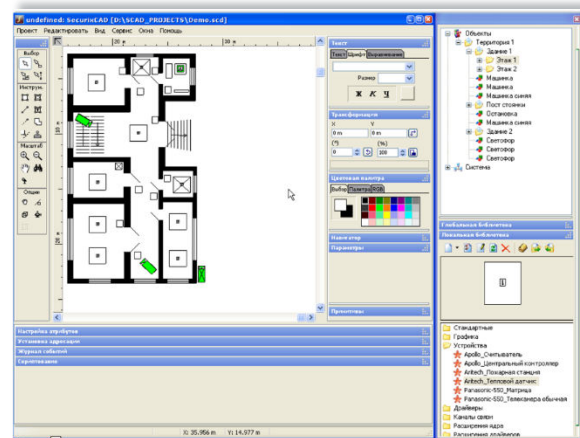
undefined: SecurisCAD [D:\SCAD_PROJECTS\Demo.scd]

Проект Редактировать Вид Сервис Окна Помощь

Выбор

Инструм.

Масштаб

Опции

Текст

Текст Шрифт Выравнивание

Размер

Ж К Ч

Трансформация

X Y

0 m 0 m

(°) (%)

0 100

Цветовая палитра

Выбор Палитра RGB

Навигатор

Параметры

Примитивы

Настройка атрибутов

Установка адресации

Журнал событий

Сортетизование

X: 35.956 m Y: 14.977 m

Объекты

Территория 1

Здание 1

Этаж 1

Этаж 2

Машинка

Машинка

Машинка синяя

Пост стоянки

Остановка

Машинка синяя

Здание 2

Светофор

Светофор

Светофор

Система

Глобальная Библиотека

Локальная Библиотека

Стандартные

Графика

Устройства

Apollo_Считыватель

Apollo_Центральный контроллер

Aritech_Пожарная станция

Aritech_Тепловой датчик

Panasonic-550_Матрица

Panasonic-550_Телекамера обычная

Драйверы

Каналы связи

Расширения ядра

Расширения драйверов